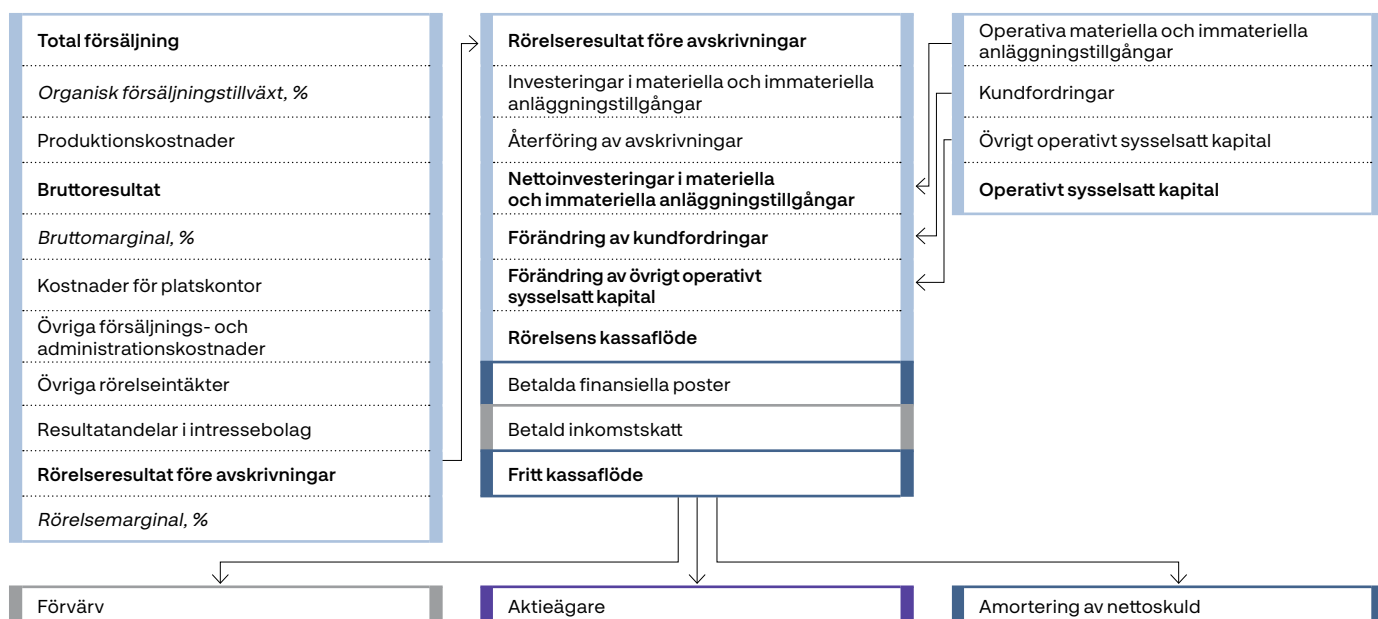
Total försäljning

*Organisk försäljningstillväxt, %*

Produktionskostnader

Bruttoresultat

*Bruttomarginal, %*

Kostnader för platskontor

Övriga försäljnings- och administrationskostnader

Övriga rörelseintäkter

Resultatandelar i intressebolag

Rörelseresultat före avskrivningar

*Rörelsemarginal, %*

Rörelseresultat före avskrivningar

Investeringar i materiella och immateriella anläggningstillgångar

Återföring av avskrivningar

Nettoinvesteringar i materiella och immateriella anläggningstillgångar

Förändring av kundfordringar

Förändring av övrigt operativt sysselsatt kapital

Rörelsens kassaflöde

Betalda finansiella poster

Betald inkomstskatt

Fritt kassaflöde

Operativa materiella och immateriella anläggningstillgångar

Kundfordringar

Övrigt operativt sysselsatt kapital

Operativt sysselsatt kapital

Förvärv

Aktieägare

Amortering av nettoskuld